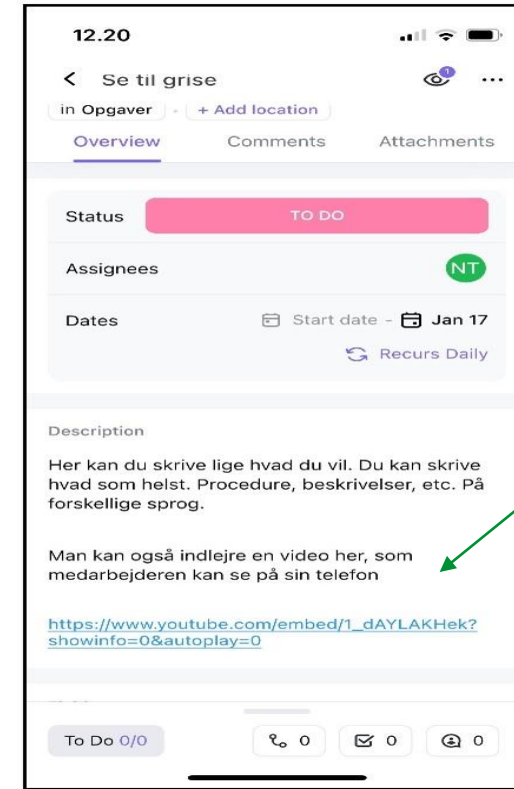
12.20

< Se til grise

1

in Opgaver + Add location

Overview Comments Attachments

| Status | TO DO |
|---|---|
| Assignees | NT |
| Dates | Start date - Jan 17 |
| | Recurs Daily |

Description

Her kan du skrive lige hvad du vil. Du kan skrive hvad som helst. Procedure, beskrivelser, etc. På forskellige sprog.

Man kan også indlejre en video her, som medarbejderen kan se på sin telefon

https://www.youtube.com/embed/1_dAYLAKHek?showinfo=0&autoplay=0

To Do 0/0 0 0 0